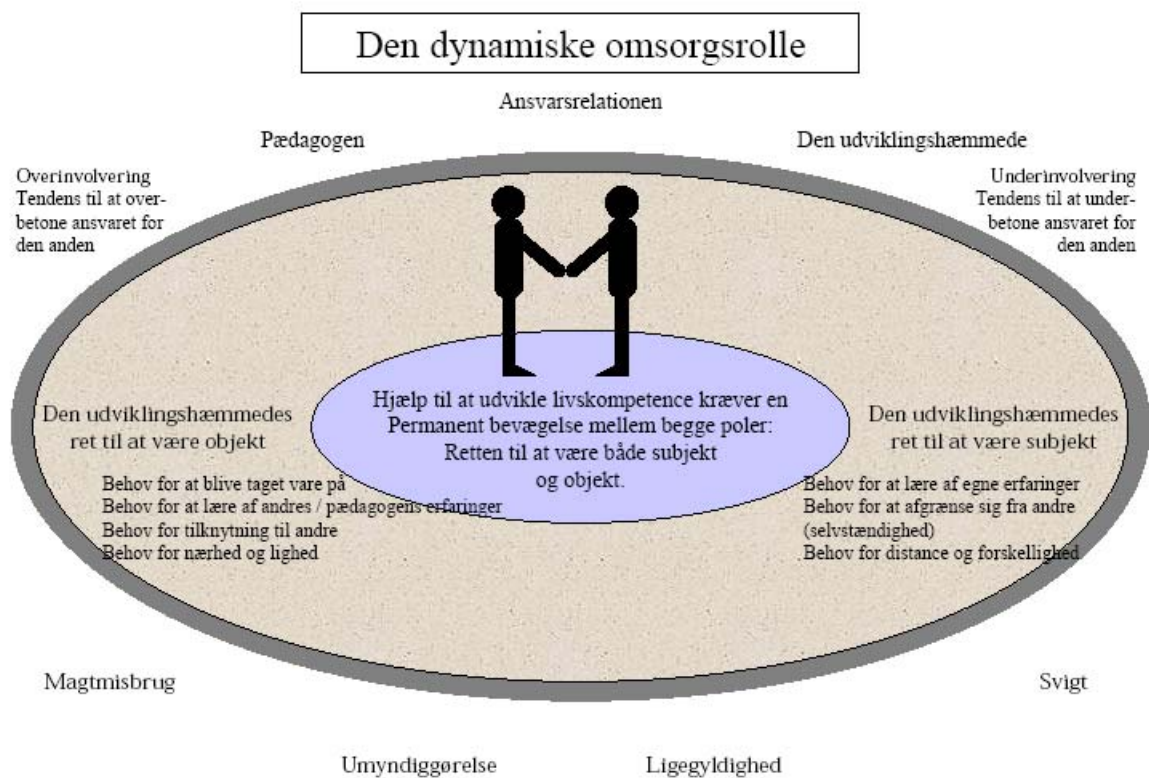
Den dynamiske omsorgsrolle

Ansvarsrelationen

Pædagogen

Den udviklingshæmmede

Overinvolvering
Tendens til at overbetone ansvaret for den anden

Underinvolvering
Tendens til at underbetone ansvaret for den anden

Den udviklingshæmmedes ret til at være objekt

Behov for at blive taget vare på
Behov for at lære af andres / pædagogens erfaringer
Behov for tilknytning til andre
Behov for nærhed og lighed

Hjælp til at udvikle livskompetence kræver en Permanent bevægelse mellem begge poler: Retten til at være både subjekt og objekt.

Den udviklingshæmmedes ret til at være subjekt

Behov for at lære af egne erfaringer
Behov for at afgrænse sig fra andre (selvstændighed)
Behov for distance og forskellighed

Magtmisbrug

Svigt

Umyndiggørelse

Ligegyldighed